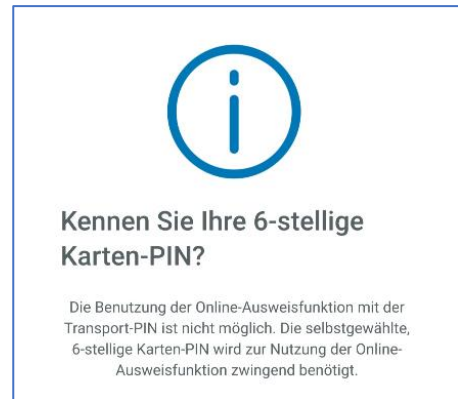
Kennen Sie Ihre 6-stellige Karten-PIN?

Die Benutzung der Online-Ausweisfunktion mit der Transport-PIN ist nicht möglich. Die selbstgewählte, 6-stellige Karten-PIN wird zur Nutzung der Online-Ausweisfunktion zwingend benötigt.